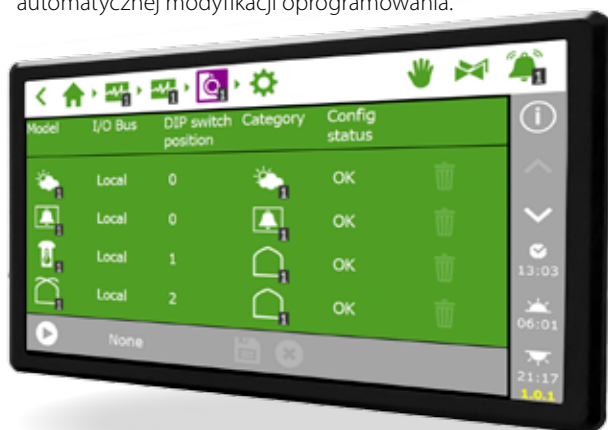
automatycznej modyfikacji oprogramowania.

| Model | I/O Bus | DIP switch position | Category | Config status |
|---|---|---|---|---|
| | Local | 0 | | OK |
| | Local | 0 | | OK |
| | Local | 1 | | OK |
| | Local | 2 | | OK |

None

13:03
06:01
21:17
1.0.1